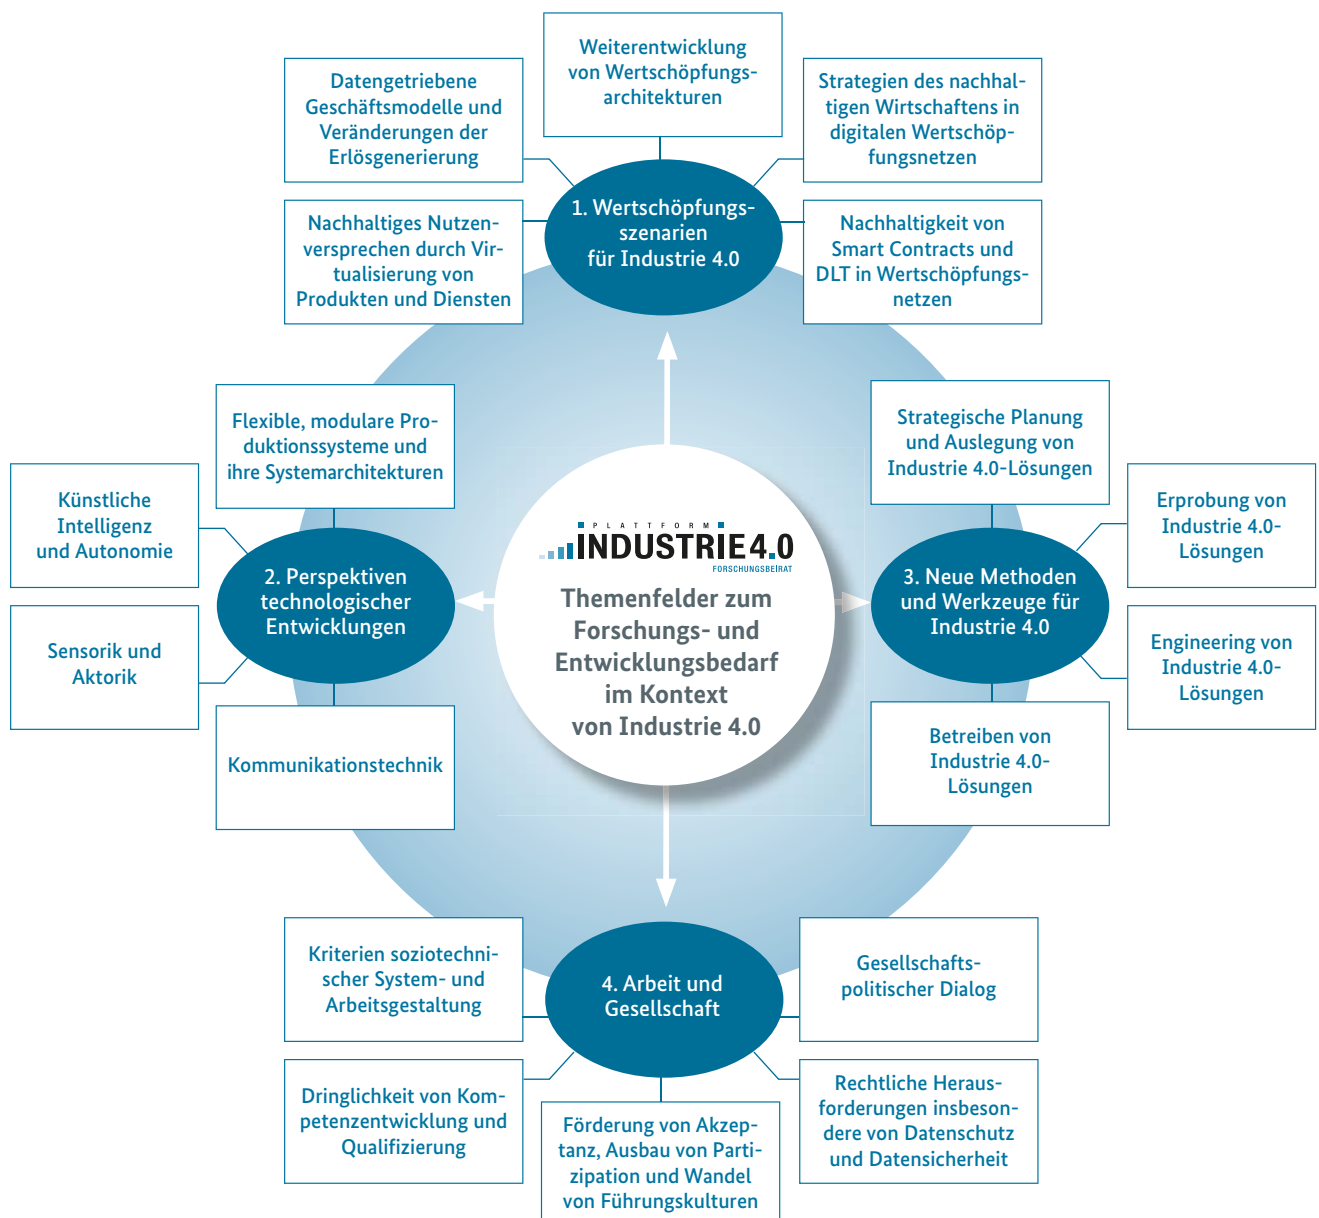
Weiterentwicklung von Wertschöpfungsarchitekturen

Datengetriebene Geschäftsmodelle und Veränderungen der Erlösgenerierung

Strategien des nachhaltigen Wirtschaftens in digitalen Wertschöpfungsnetzen

1. Wertschöpfungsszenarien für Industrie 4.0

Nachhaltiges Nutzenversprechen durch Virtualisierung von Produkten und Diensten

Nachhaltigkeit von Smart Contracts und DLT in Wertschöpfungsnetzen

Flexible, modulare Produktionssysteme und ihre Systemarchitekturen

Strategische Planung und Auslegung von Industrie 4.0-Lösungen

Künstliche Intelligenz und Autonomie

Erprobung von Industrie 4.0-Lösungen

PLATTFORM INDUSTRIE 4.0 FORSCHUNGSBEIRAT

2. Perspektiven technologischer Entwicklungen

Themenfelder zum Forschungs- und Entwicklungsbedarf im Kontext von Industrie 4.0

3. Neue Methoden und Werkzeuge für Industrie 4.0

Sensorik und Aktorik

Engineering von Industrie 4.0-Lösungen

Kommunikationstechnik

Betreiben von Industrie 4.0-Lösungen

Kriterien soziotechnischer System- und Arbeitsgestaltung

4. Arbeit und Gesellschaft

Gesellschaftspolitischer Dialog

Dringlichkeit von Kompetenzentwicklung und Qualifizierung

Förderung von Akzeptanz, Ausbau von Partizipation und Wandel von Führungskulturen

Rechtliche Herausforderungen insbesondere von Datenschutz und Datensicherheit